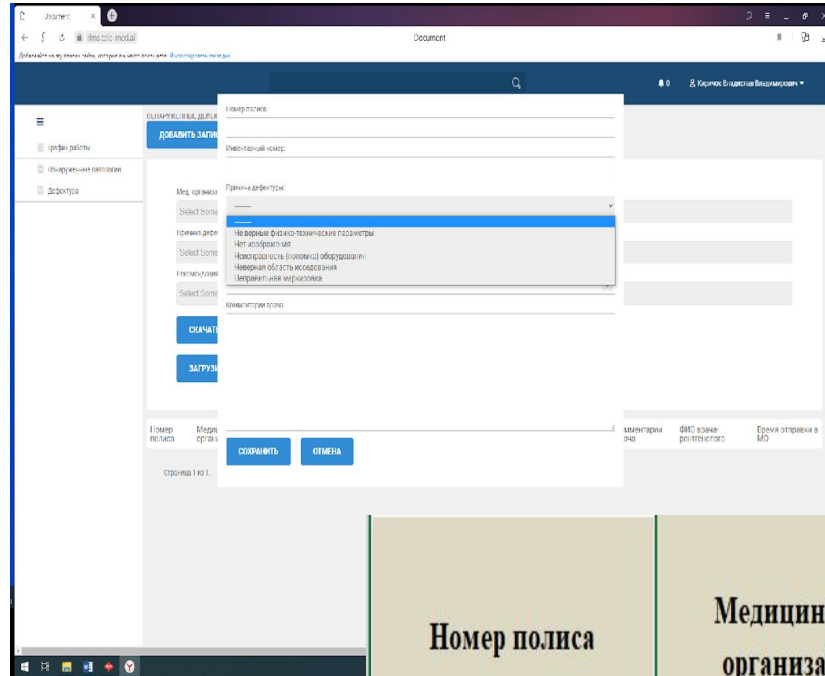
Document
Document
Добавляйте на экспресс-панель сайты, которые вы часто посещаете. Импортировать закладки

8 0 Карачков Владислав Владимирович

Графи работы
Обнаруженные патологии
Дефектура

ОБНАРУЖЕННЫЕ ДЕФЕК
ДОБАВИТЬ ЗАПИС

Мед. организа
Select Some
Причина дефе
Select Some
Рентгенолог
Select Some

СКАЧАТЬ
ЗАГРУЗИ

Номер полиса:
Инвентарный номер:
Причина дефектуры:
------
------
Не верные физико-технические параметры
Нет изображения
Неисправность (поломка) оборудования
Неверная область исследования
Неправильная маркировка
Комментарии врача:

СОХРАНИТЬ
ОТМЕНА

Номер полиса
Медиц организ
Комментарии врача
ФИО врача-рентгенолога
Время отправки в МО

Страница 1 из 1.

Номер полиса
Медицин организа